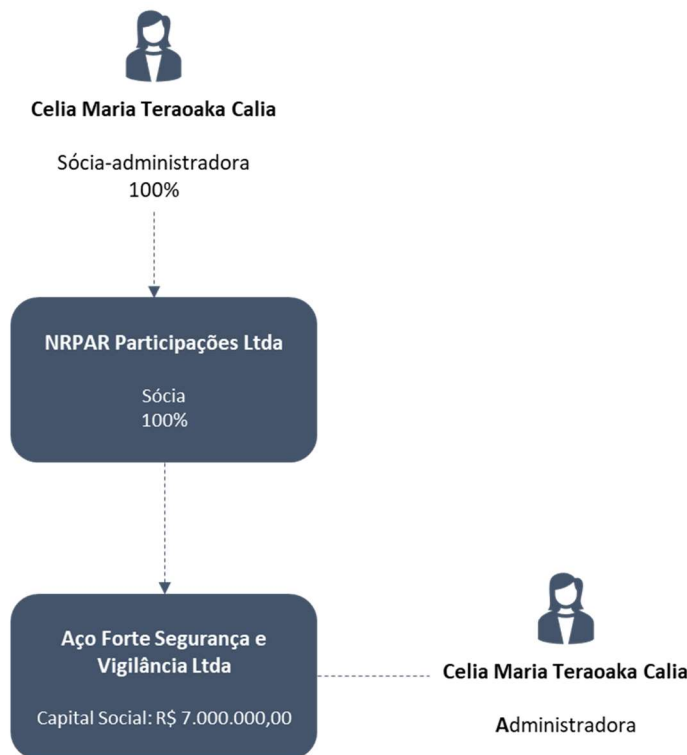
Celia Maria Teraoaka Calia

Sócia-administradora
100%

NRPAR Participações Ltda

Sócia
100%

Aço Forte Segurança e Vigilância Ltda

Capital Social: R$ 7.000.000,00

Celia Maria Teraoaka Calia

Administradora